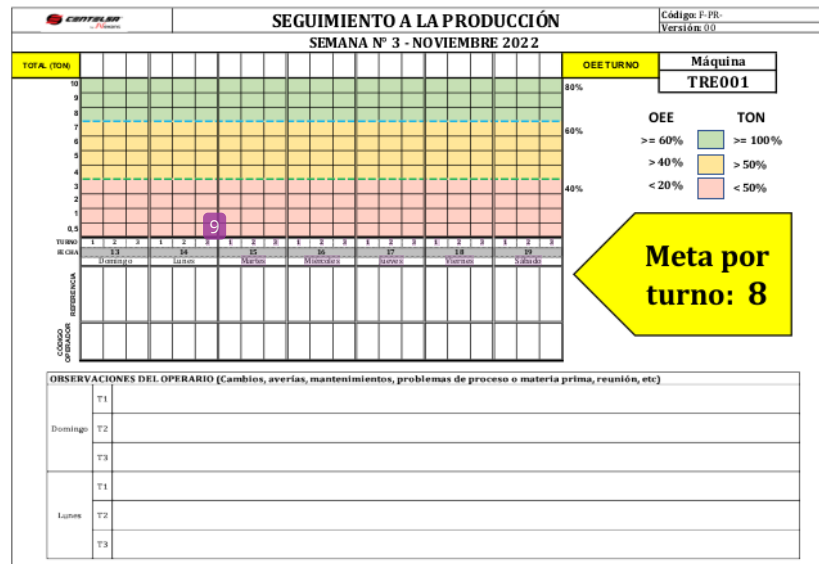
CENTELSA

SEGUIMIENTO A LA PRODUCCIÓN

Código: F-PR-
Versión: 00

SEMANA N° 3 - NOVIEMBRE 2022

TOTAL (TON)

OEE TURNO

Máquina
TRE001

10
9
8
7
6
5
4
3
2
1
0,5

80%
60%
40%

9

| TURNO | 1 | 2 | 3 | 1 | 2 | 3 | 1 | 2 | 3 | 1 | 2 | 3 | 1 | 2 | 3 | 1 | 2 | 3 | 1 | 2 | 3 |
|---|---|---|---|---|---|---|---|---|---|---|---|---|---|---|---|---|---|---|---|---|---|
| FECHA | 13 | | | 14 | | | 15 | | | 16 | | | 17 | | | 18 | | | 19 | | |
| | Domingo | | | Lunes | | | Martes | | | Miercoles | | | Jueves | | | Viernes | | | Sabado | | |

REFERENCIA

CÓDIGO OPERADOR

| OEE | | TON |
|---|---|---|
| >= 60% | | >= 100% |
| > 40% | | > 50% |
| < 20% | | < 50% |

Meta por turno: 8

OBSERVACIONES DEL OPERARIO (Cambios, averías, mantenimientos, problemas de proceso o materia prima, reunión, etc)

| | | |
|---|---|---|
| Domingo | T1 | |
| | T2 | |
| | T3 | |
| Lunes | T1 | |
| | T2 | |
| | T3 | |